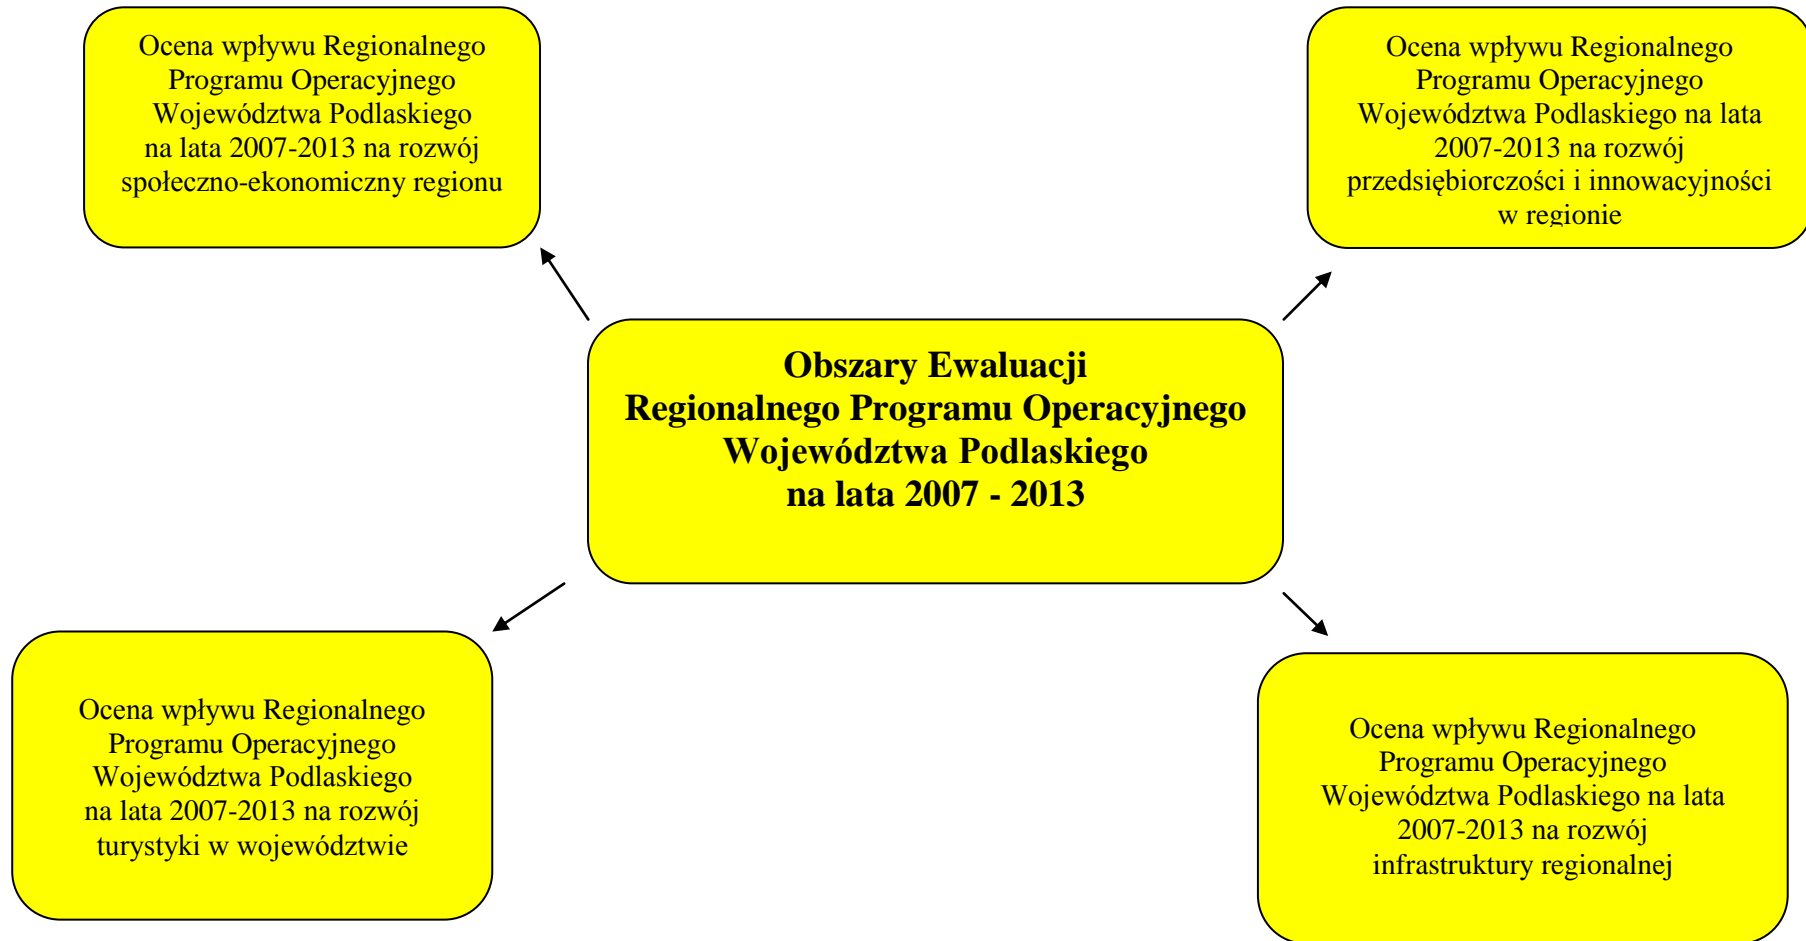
Ocena wpływu Regionalnego Programu Operacyjnego Województwa Podlaskiego na lata 2007-2013 na rozwój społeczno-ekonomiczny regionu

Ocena wpływu Regionalnego Programu Operacyjnego Województwa Podlaskiego na lata 2007-2013 na rozwój przedsiębiorczości i innowacyjności w regionie

**Obszary Ewaluacji Regionalnego Programu Operacyjnego Województwa Podlaskiego na lata 2007 - 2013**

Ocena wpływu Regionalnego Programu Operacyjnego Województwa Podlaskiego na lata 2007-2013 na rozwój turystyki w województwie

Ocena wpływu Regionalnego Programu Operacyjnego Województwa Podlaskiego na lata 2007-2013 na rozwój infrastruktury regionalnej